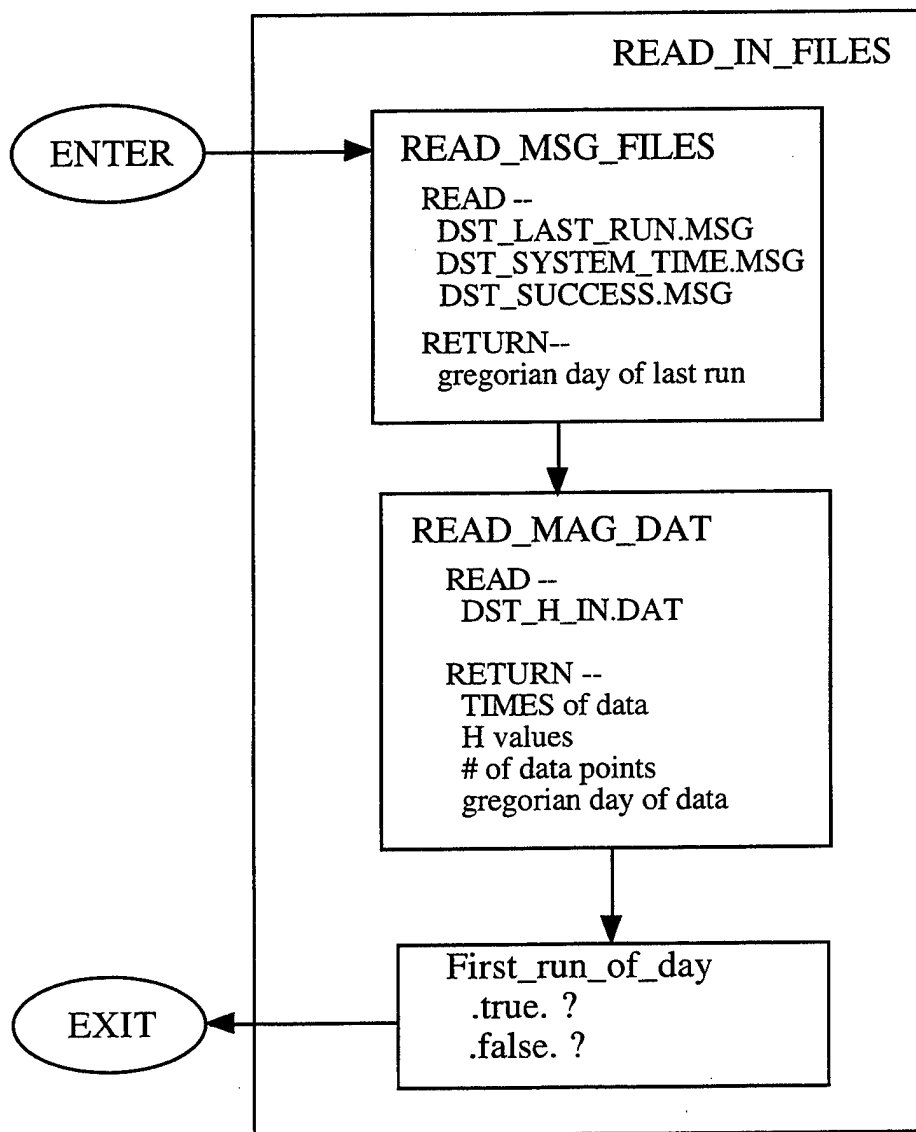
READ_IN_FILES

ENTER

READ_MSG_FILES

READ --
DST_LAST_RUN.MSG
DST_SYSTEM_TIME.MSG
DST_SUCCESS.MSG

RETURN--
gregorian day of last run

READ_MAG_DAT

READ --
DST_H_IN.DAT

RETURN --
TIMES of data
H values
# of data points
gregorian day of data

First_run_of_day
.true. ?
.false. ?

EXIT